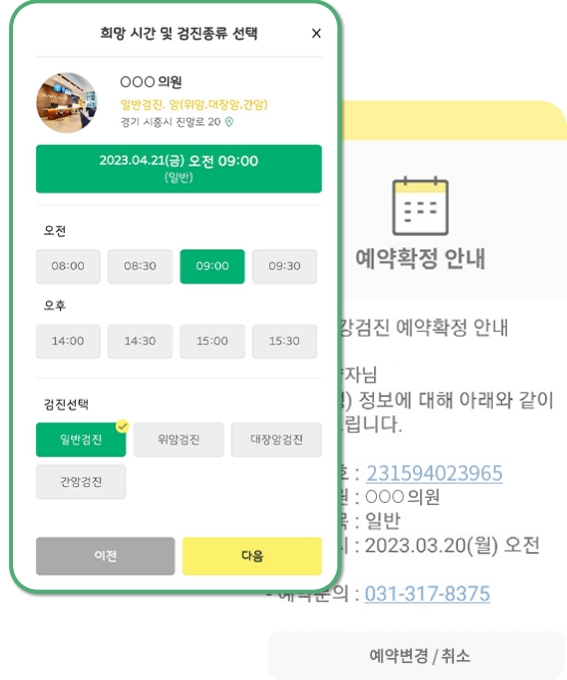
희망 시간 및 검진종류 선택

×

OOO 의원

일반검진, 암(위암,대장암,간암)

경기 시흥시 진말로 20

2023.04.21(금) 오전 09:00
(일반)

오전

| 08:00 | 08:30 | 09:00 | 09:30 |
|---|---|---|---|

오후

| 14:00 | 14:30 | 15:00 | 15:30 |
|---|---|---|---|

검진선택

일반검진
위암검진
대장암검진
간암검진

이전
다음

예약확정 안내

강검진 예약확정 안내

자님
) 정보에 대해 아래와 같이
립니다.

호 : 231594023965
원 : OOO 의원
목 : 일반
시 : 2023.03.20(월) 오전

- 예약문의 : 031-317-8375

예약변경 / 취소